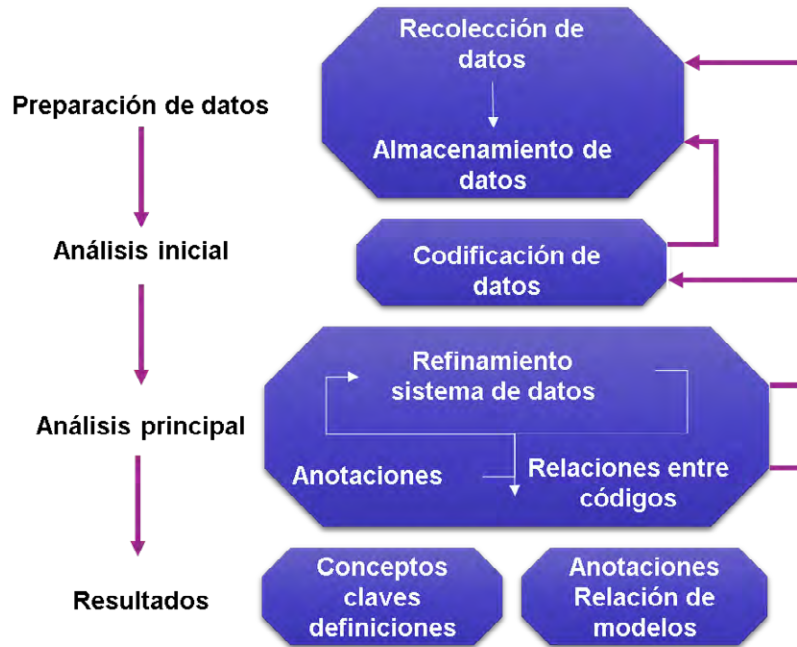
Preparación de datos

Análisis inicial

Análisis principal

Resultados

Recolección de datos

Almacenamiento de datos

Codificación de datos

Refinamiento sistema de datos

Anotaciones

Relaciones entre códigos

Conceptos claves definiciones

Anotaciones Relación de modelos